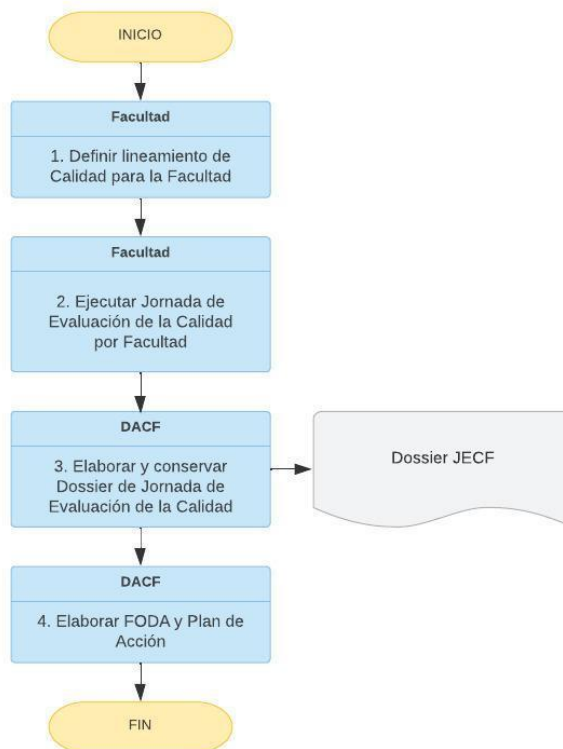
INICIO

Facultad

1. Definir lineamiento de Calidad para la Facultad

Facultad

2. Ejecutar Jornada de Evaluación de la Calidad por Facultad

DACF

3. Elaborar y conservar Dossier de Jornada de Evaluación de la Calidad

Dossier JECF

DACF

4. Elaborar FODA y Plan de Acción

FIN